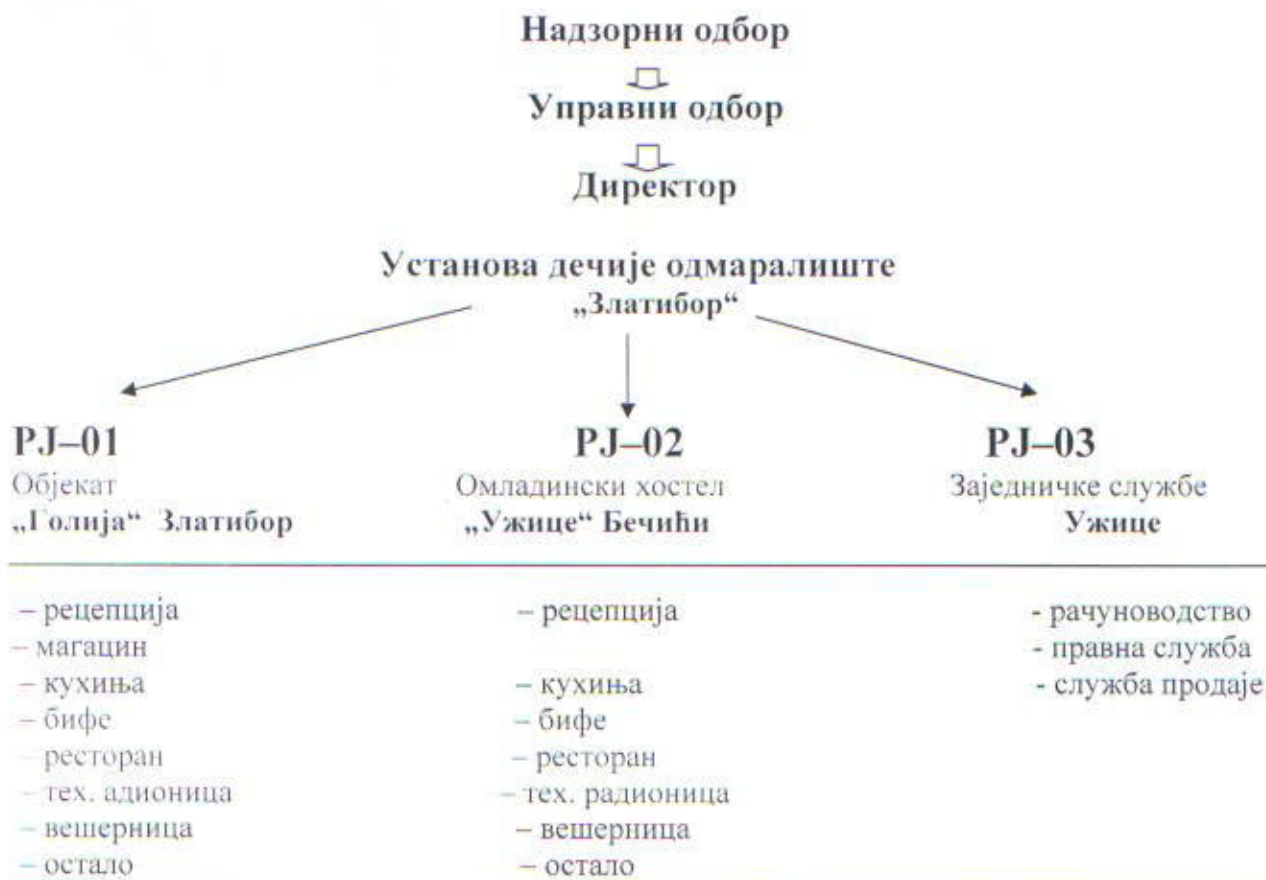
Надзорни одбор

Управни одбор

Директор

Установа дечије одмаралиште „Златибор“

PJ–01
Објекат
„Голија“ Златибор

– рецепција
– магацин
– кухиња
– бифе
– ресторан
– тех. адионица
– вешерница
– остало

PJ–02
Омладински хостел
„Ужице“ Бечићи

– рецепција
– кухиња
– бифе
– ресторан
– тех. радионица
– вешерница
– остало

PJ–03
Заједничке службе
Ужице

- рачуноводство
- правна служба
- служба продаје